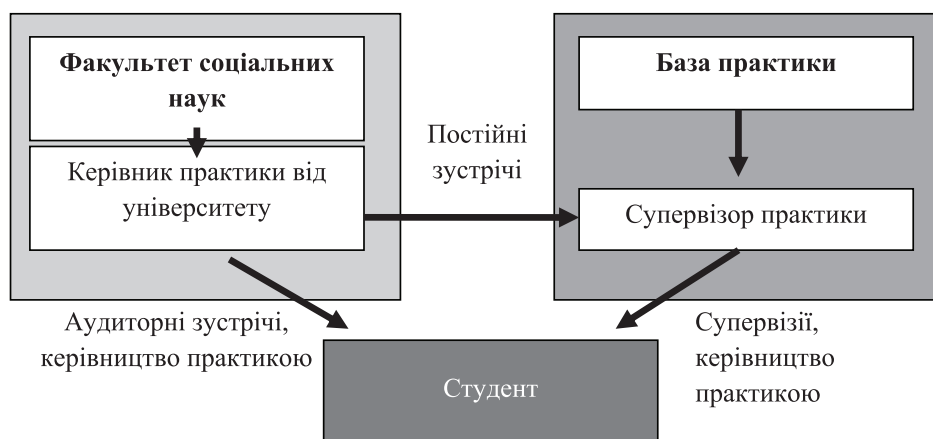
Факультет соціальних наук

Керівник практики від університету

Постійні зустрічі

База практики

Супервізор практики

Аудиторні зустрічі, керівництво практикою

Студент

Супервізії, керівництво практикою